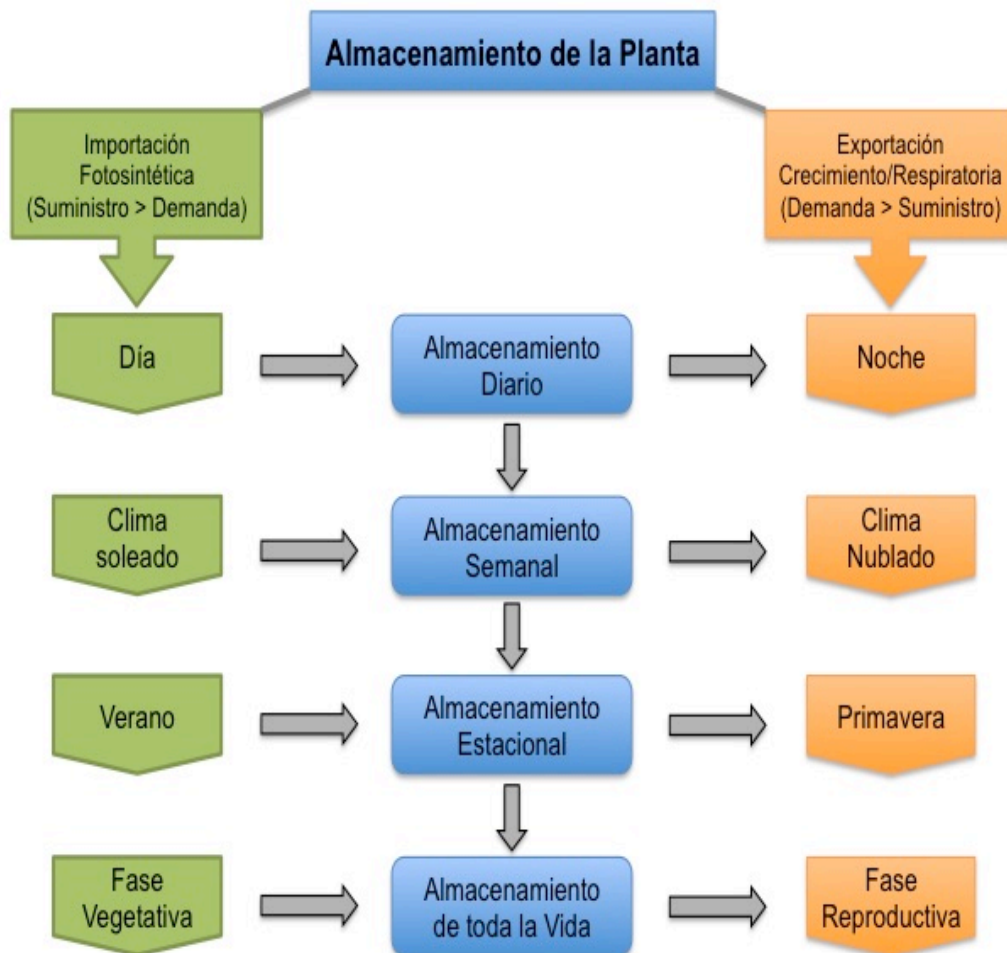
Almacenamiento de la Planta

Importación Fotosintética (Suministro > Demanda)

Exportación Crecimiento/Respiratoria (Demanda > Suministro)

Día

Almacenamiento Diario

Noche

Clima soleado

Almacenamiento Semanal

Clima Nublado

Verano

Almacenamiento Estacional

Primavera

Fase Vegetativa

Almacenamiento de toda la Vida

Fase Reproductiva